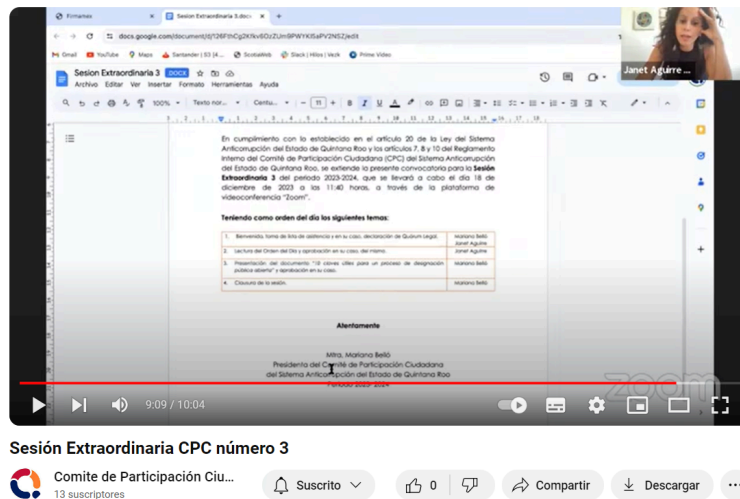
Firmamex
Sesion Extraordinaria 3.docx
docs.google.com/document/d/126FthCg2Kfkv6DzZUm9PWYKl5aPV2NSZ/edit
Gmail YouTube Maps Santander | S3 (4... ScobaWeb Slack | Hilos | Vezk Prime Video
Sesion Extraordinaria 3 .DOCX
Archivo Editar Ver Insertar Formato Herramientas Ayuda
100% Texto nor... Centu... 11
Janet Aguirre ...

En cumplimiento con lo establecido en el artículo 20 de la Ley del Sistema Anticorrupción del Estado de Quintana Roo y los artículos 7, 8 y 10 del Reglamento Interno del Comité de Participación Ciudadana (CPC) del Sistema Anticorrupción del Estado de Quintana Roo, se extiende la presente convocatoria para la Sesión Extraordinaria 3 del periodo 2023-2024, que se llevará a cabo el día 18 de diciembre de 2023 a las 11:40 horas, a través de la plataforma de videoconferencia "Zoom".

Teniendo como orden del día los siguientes temas:

| | | |
|---|---|---|
| 1. | Bienvenida, toma de lista de asistencia y en su caso, declaración de Quórum Legal. | Mariana Belló Janet Aguirre |
| 2. | Lectura del Orden del Día y aprobación en su caso, del mismo. | Janet Aguirre |
| 3. | Presentación del documento "10 claves útiles para un proceso de designación pública abierta" y aprobación en su caso. | Mariana Belló |
| 4. | Clausura de la sesión. | Mariana Belló |

Atentamente

Mtra. Mariana Belló
Presidenta del Comité de Participación Ciudadana
del Sistema Anticorrupción del Estado de Quintana Roo
Periodo 2023-2024

zoom
9:09 / 10:04

Sesión Extraordinaria CPC número 3
Comite de Participación Ciu...
13 suscriptores
Suscrito
0
Compartir
Descargar